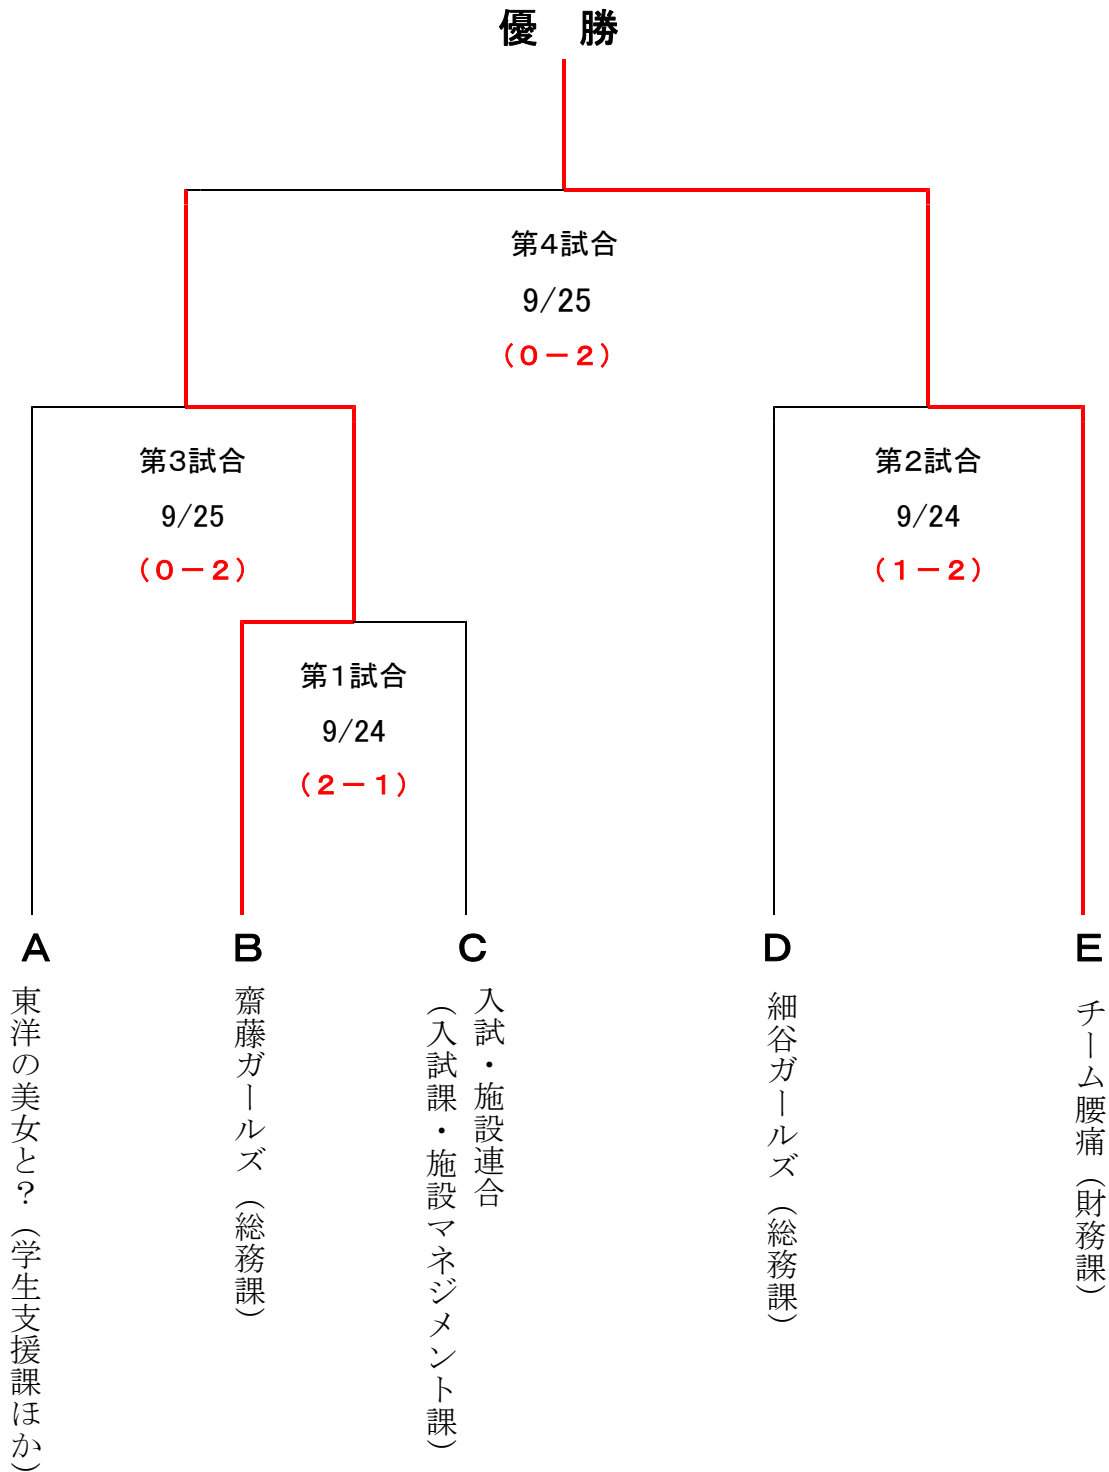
優　勝

第4試合
9/25
（0－2）

第3試合
9/25
（0－2）

第2試合
9/24
（1－2）

第1試合
9/24
（2－1）

A
東洋の美女と？（学生支援課ほか）

B
齋藤ガールズ（総務課）

C
入試・施設連合
（入試課・施設マネジメント課）

D
細谷ガールズ（総務課）

E
チーム腰痛（財務課）